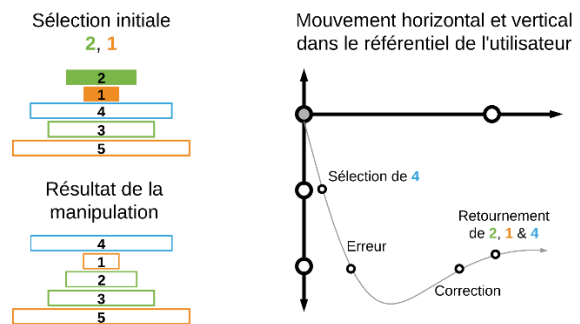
Sélection initiale

2, 1

2
1
4
3
5

Résultat de la manipulation

4
1
2
3
5

Mouvement horizontal et vertical dans le référentiel de l'utilisateur

Sélection de 4

Erreur

Retournement de 2, 1 & 4

Correction